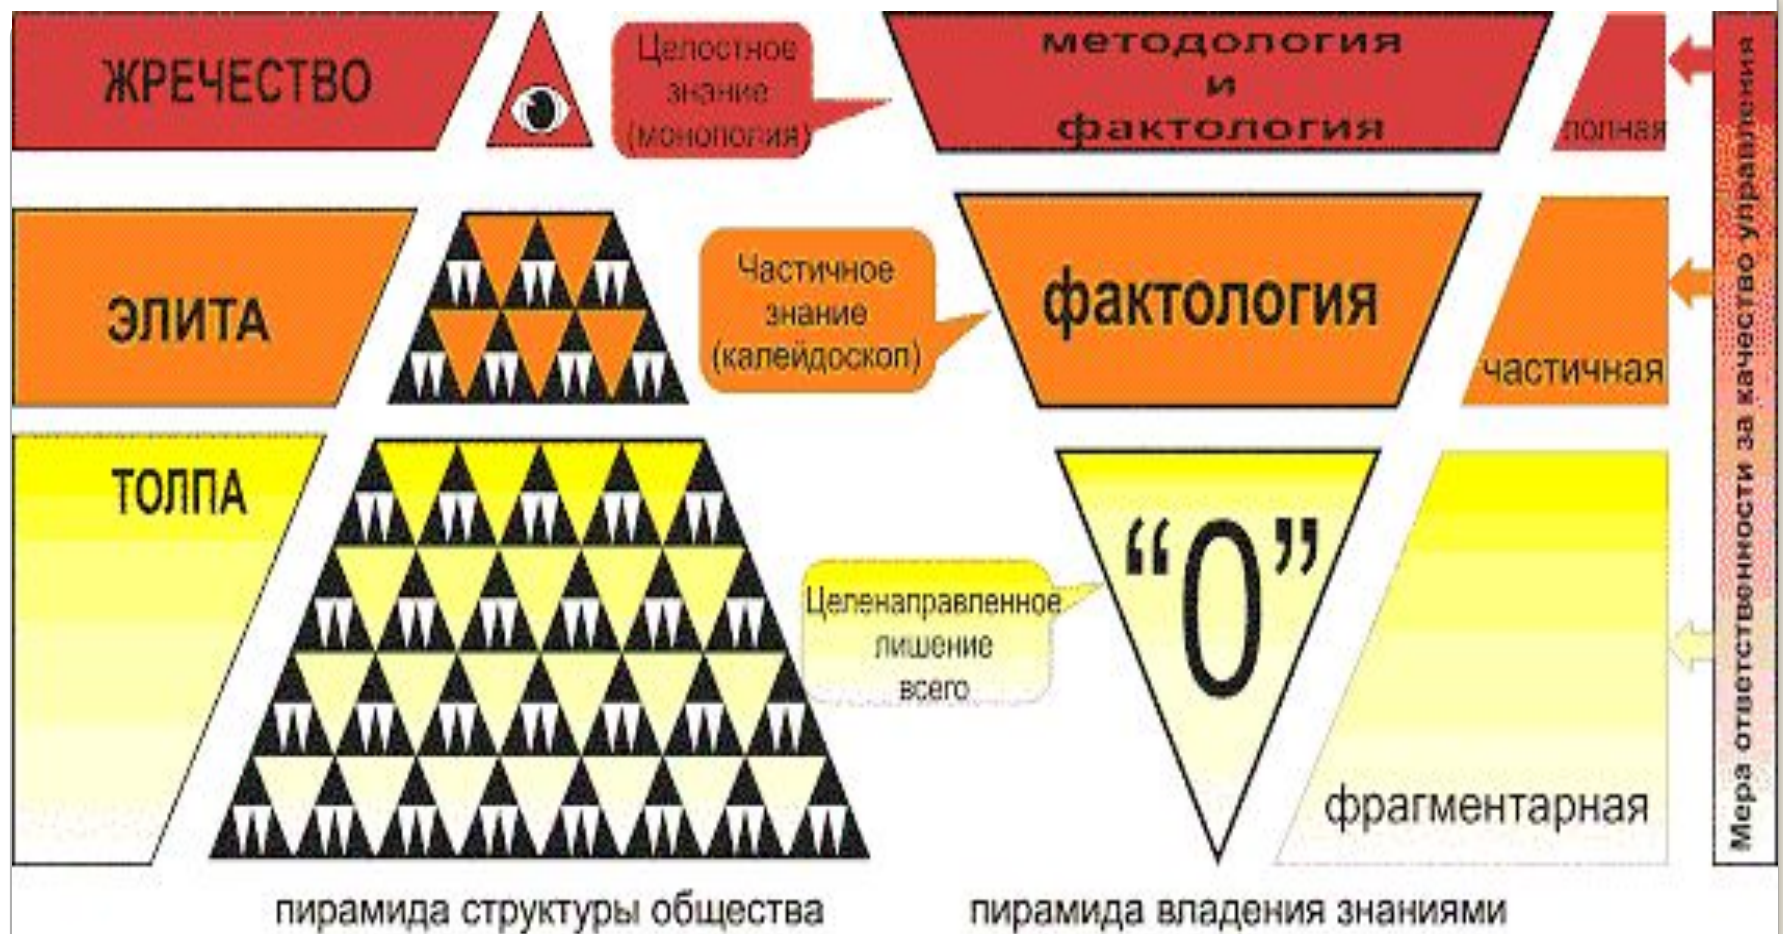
ЖРЕЧЕСТВО

Целостное знание (монополия)

методология и фактология

полная

ЭЛИТА

Частичное знание (калейдоскоп)

фактология

частичная

ТОЛПА

Целенаправленное лишение всего

“0”

фрагментарная

Мера ответственности за качество управления

пирамида структуры общества

пирамида владения знаниями